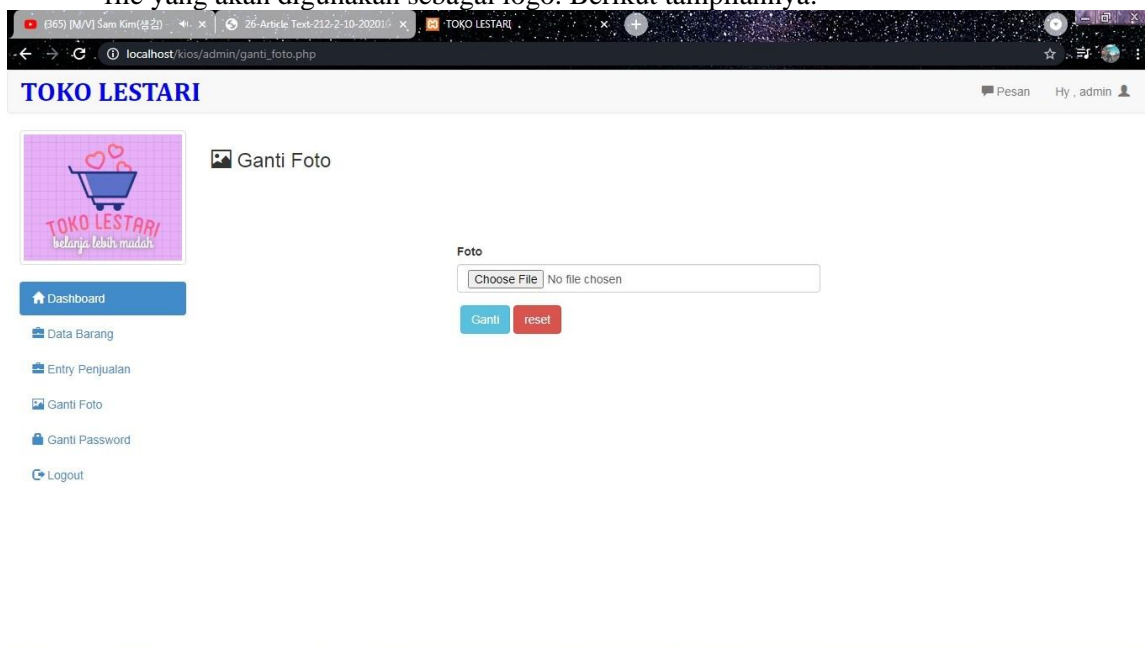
file yang akan digunakan sebagai logo. Berikut tampilannya:

(365) [M/V] Sam Kim(샘김) × 26-Article Text-212-2-10-202016 × TOKO LESTARI ×

localhost/kios/admin/ganti_foto.php

TOKO LESTARI

Pesan Hy , admin

TOKO LESTARI
belanja lebih mudah

Dashboard
Data Barang
Entry Penjualan
Ganti Foto
Ganti Password
Logout

Ganti Foto

Foto
Choose File No file chosen
Ganti reset